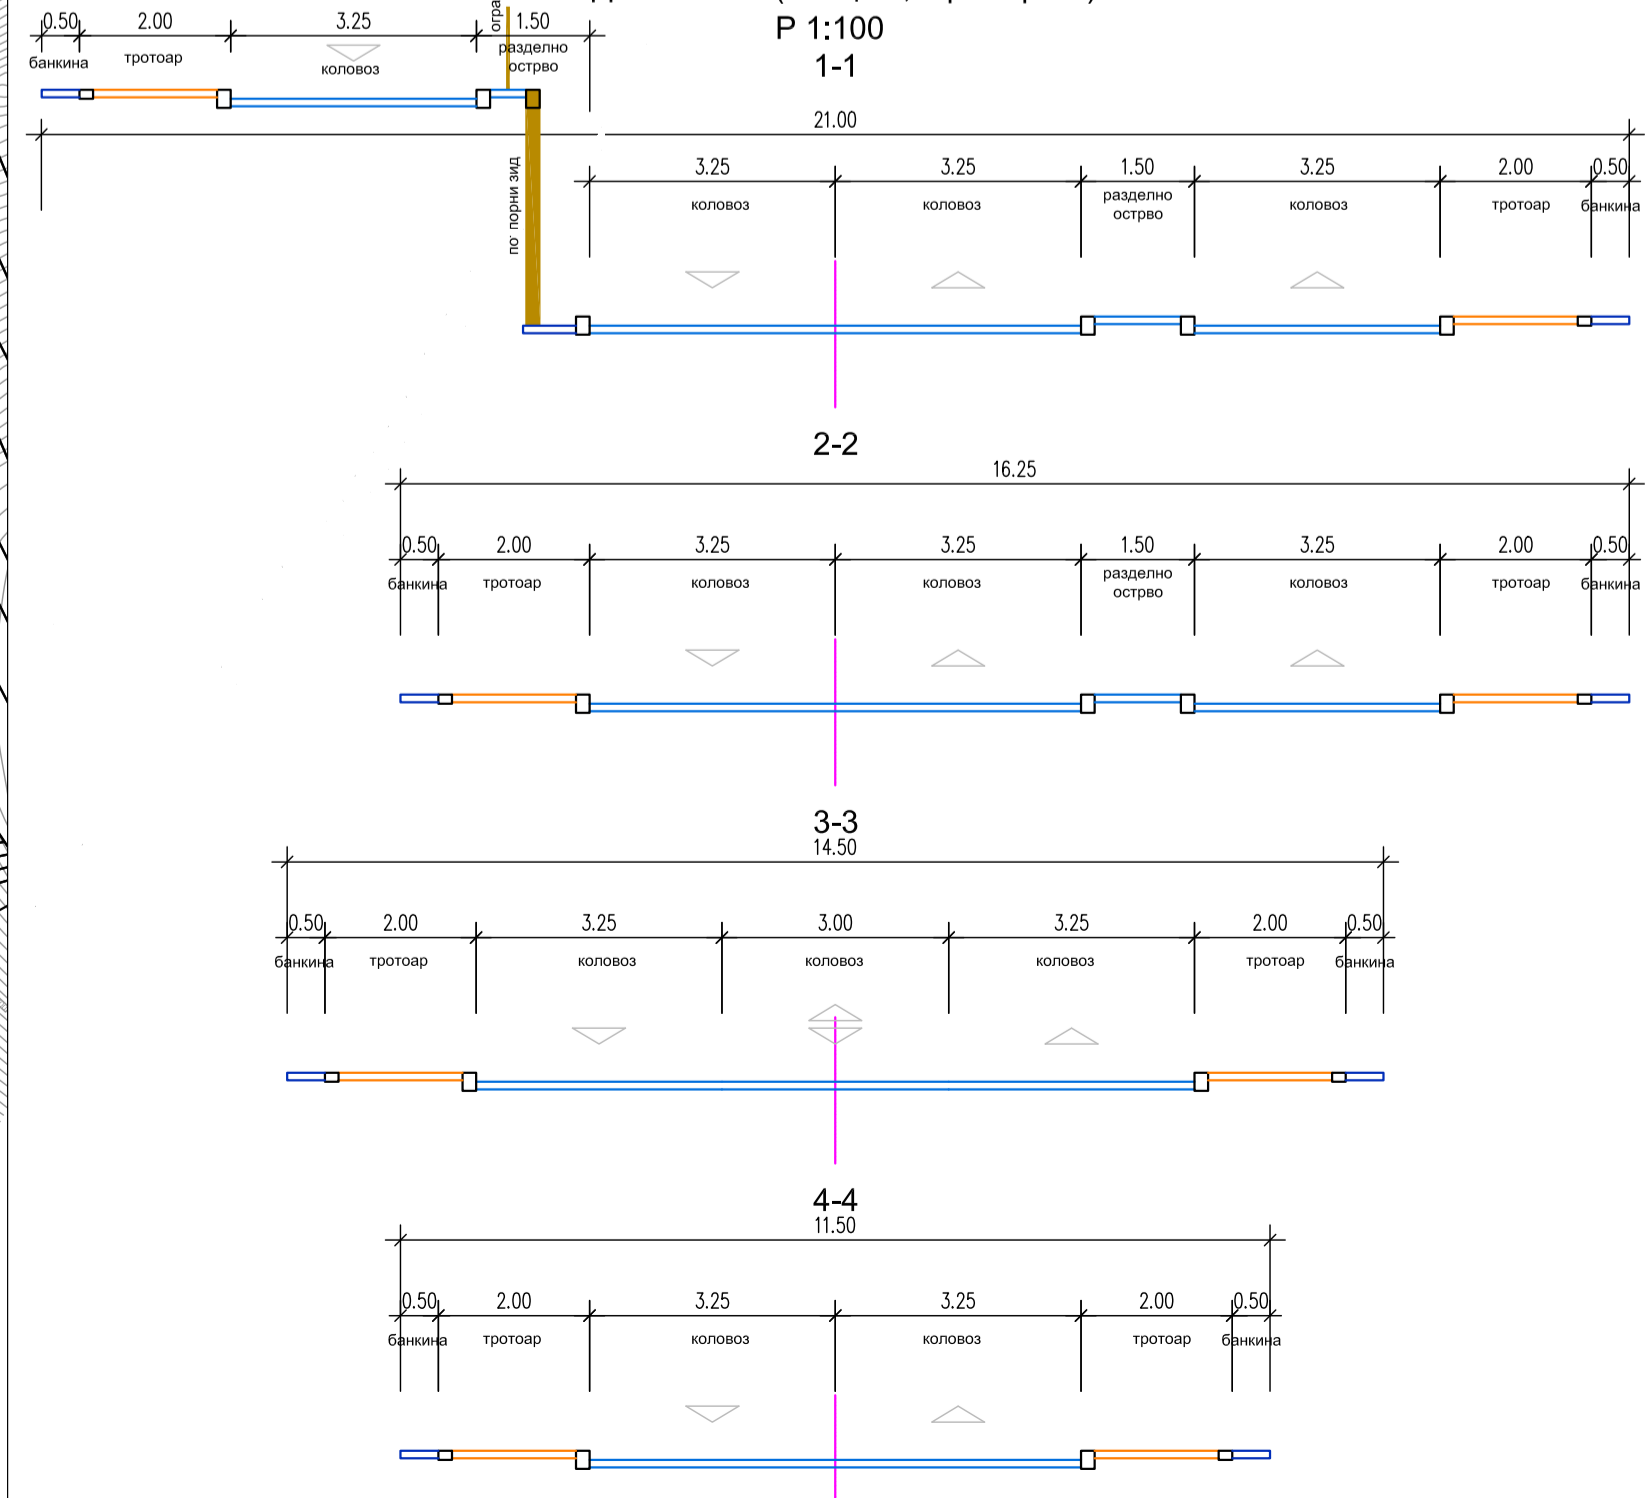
Р 1:100

1-1

| 0.50 | 2.00 | 3.25 | 1.50 |
|---|---|---|---|
| банкина | тротоар | коловоз | разделно остриво |

огра

21.00

по порни зид

| 3.25 | 3.25 | 1.50 | 3.25 | 2.00 | 0.50 |
|---|---|---|---|---|---|
| коловоз | коловоз | разделно остриво | коловоз | тротоар | банкина |

2-2

16.25

| 0.50 | 2.00 | 3.25 | 3.25 | 1.50 | 3.25 | 2.00 | 0.50 |
|---|---|---|---|---|---|---|---|
| банкина | тротоар | коловоз | коловоз | разделно остриво | коловоз | тротоар | банкина |

3-3

14.50

| 0.50 | 2.00 | 3.25 | 3.00 | 3.25 | 2.00 | 0.50 |
|---|---|---|---|---|---|---|
| банкина | тротоар | коловоз | коловоз | коловоз | тротоар | банкина |

4-4

11.50

| 0.50 | 2.00 | 3.25 | 3.25 | 2.00 | 0.50 |
|---|---|---|---|---|---|
| банкина | тротоар | коловоз | коловоз | тротоар | банкина |